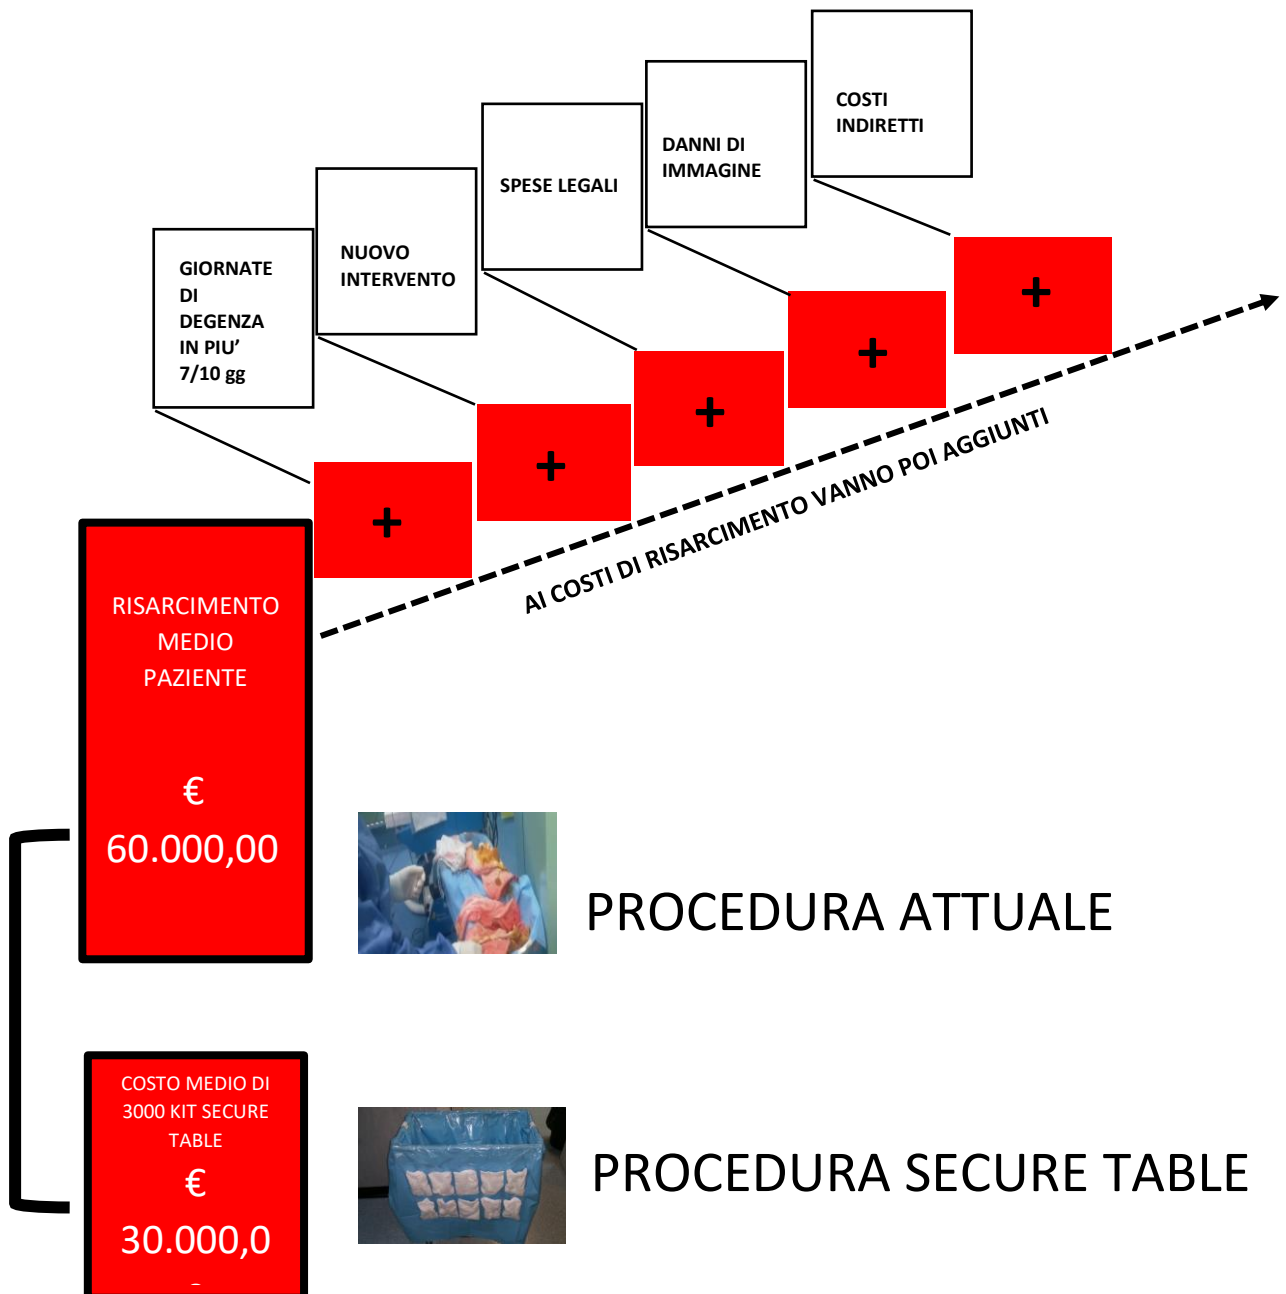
COSTI INDIRETTI

DANNI DI IMMAGINE

SPESE LEGALI

NUOVO INTERVENTO

GIORNATE DI DEGENZA IN PIU' 7/10 gg

+

+

+

+

+

AI COSTI DI RISARCIMENTO VANNO POI AGGIUNTI

RISARCIMENTO MEDIO PAZIENTE

€ 60.000,00

PROCEDURA ATTUALE

COSTO MEDIO DI 3000 KIT SECURE TABLE

€ 30.000,0

PROCEDURA SECURE TABLE